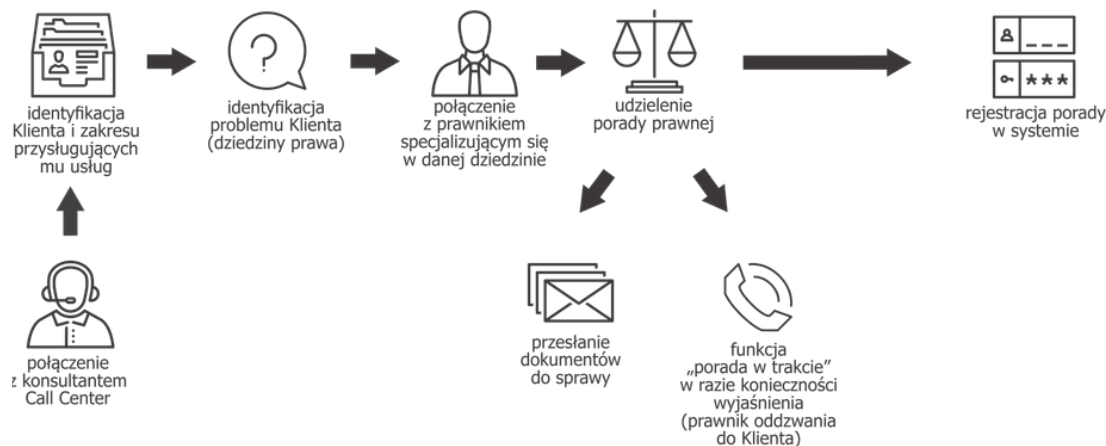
identyfikacja Klienta i zakresu przysługujących mu usług

identyfikacja problemu Klienta (dziedziny prawa)

połączenie z prawnikiem specjalizującym się w danej dziedzinie

udzielenie porady prawnej

rejestracja porady w systemie

połączenie z konsultantem Call Center

przesłanie dokumentów do sprawy

funkcja „porada w trakcie" w razie konieczności wyjaśnienia (prawnik oddzwania do Klienta)